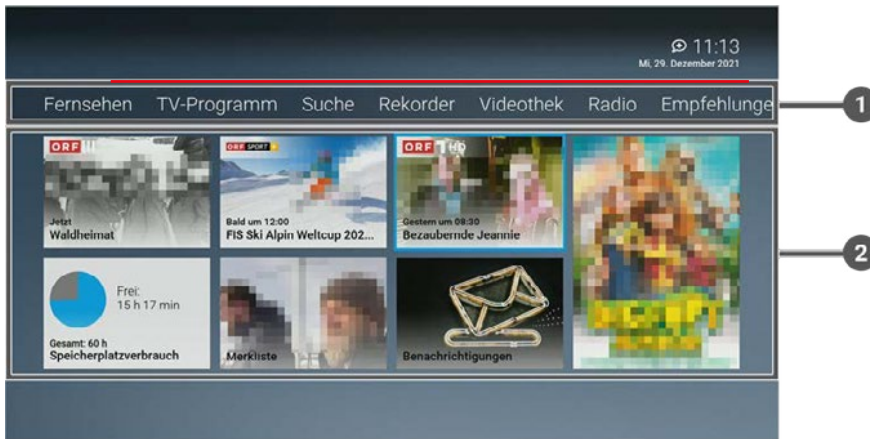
11:13
Mi, 29. Dezember 2021

Fernsehen TV-Programm Suche Rekorder Videothek Radio Empfehlunge

1

ORF III
Jetzt
Waldheimat

ORF SPORT +
Bald um 12:00
FIS Ski Alpin Weltcup 202...

ORF 1 HD
Gestern um 08:30
Bezaubernde Jeannie

Frei:
15 h 17 min
Gesamt: 60 h
Speicherplatzverbrauch

Merkliste

Benachrichtigungen

2